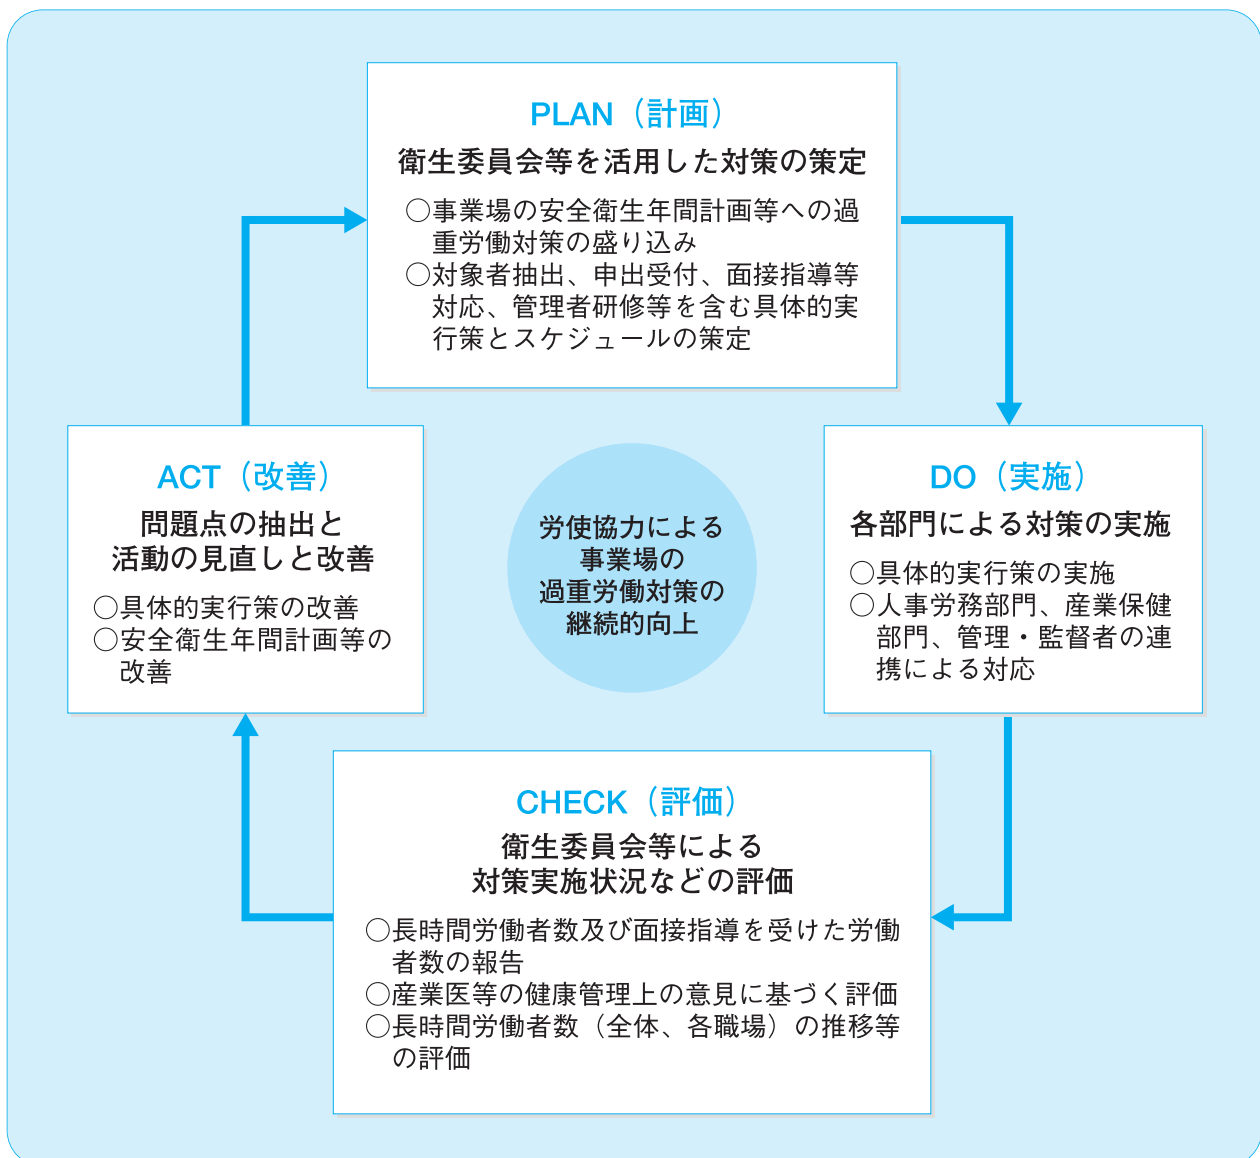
PLAN（計画）
衛生委員会等を活用した対策の策定

○事業場の安全衛生年間計画等への過重労働対策の盛り込み
○対象者抽出、申出受付、面接指導等対応、管理者研修等を含む具体的実行策とスケジュールの策定

ACT（改善）
問題点の抽出と活動の見直しと改善

○具体的実行策の改善
○安全衛生年間計画等の改善

労使協力による事業場の過重労働対策の継続的向上

DO（実施）
各部門による対策の実施

○具体的実行策の実施
○人事労務部門、産業保健部門、管理・監督者の連携による対応

CHECK（評価）
衛生委員会等による対策実施状況などの評価

○長時間労働者数及び面接指導を受けた労働者数の報告
○産業医等の健康管理上の意見に基づく評価
○長時間労働者数（全体、各職場）の推移等の評価